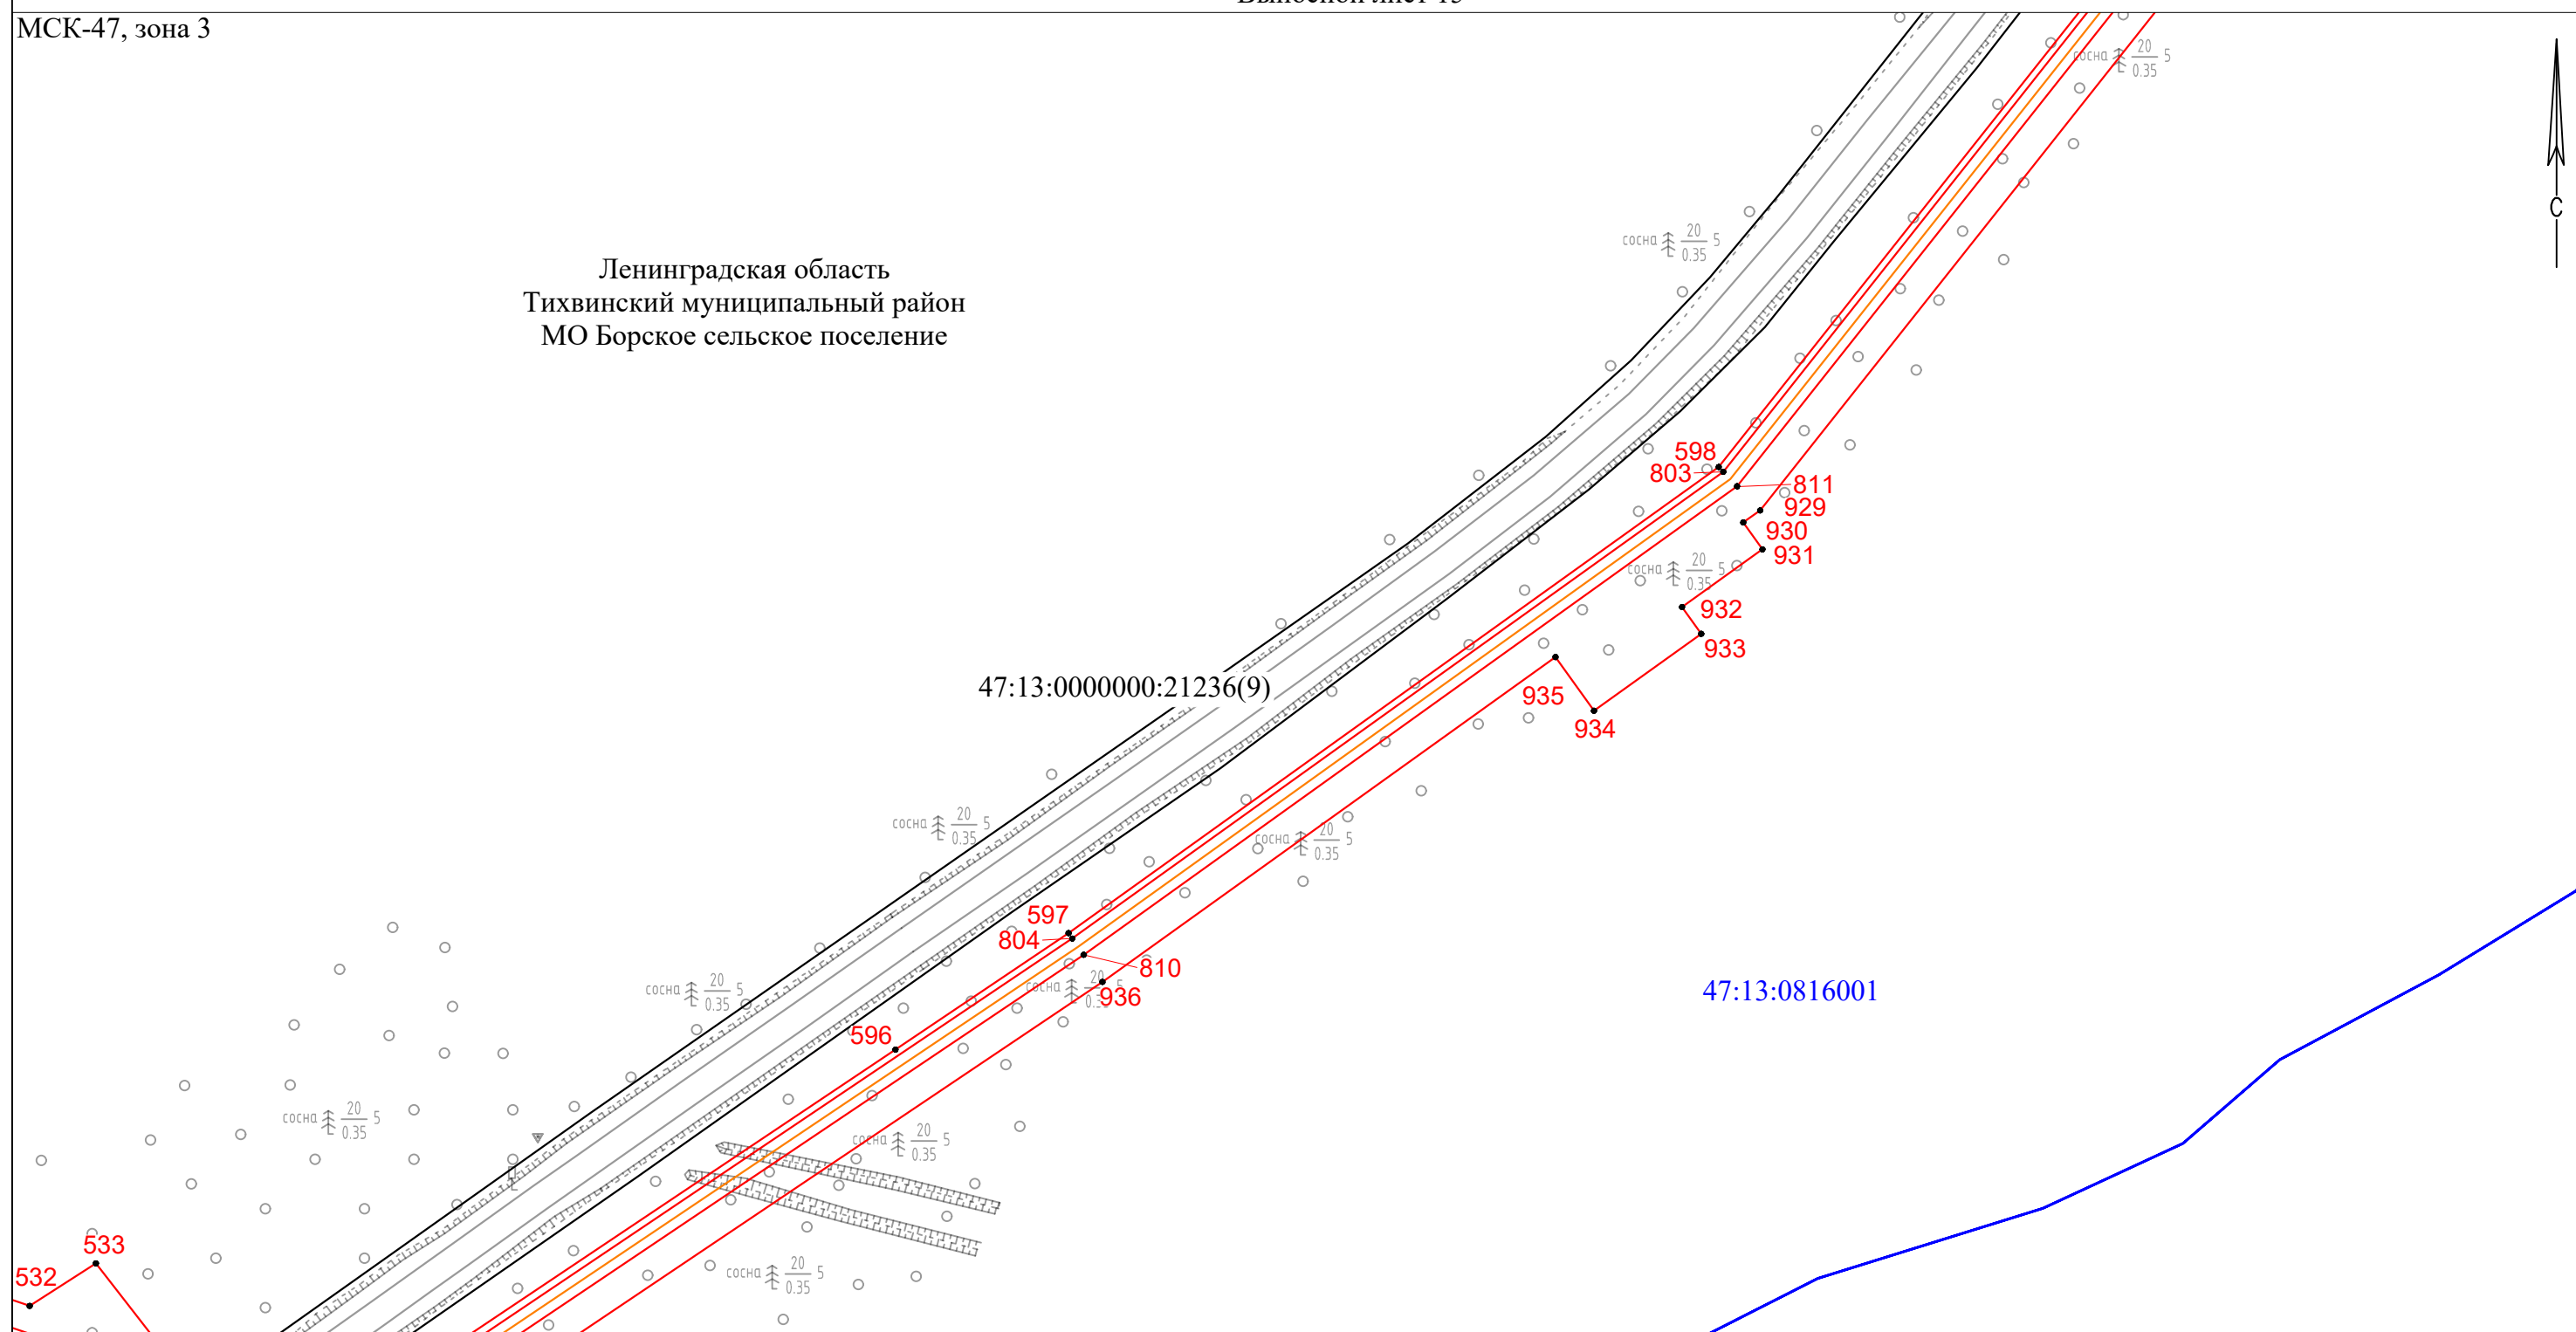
МСК-47, зона 3

Ленинградская область
Тихвинский муниципальный район
МО Борское сельское поселение

С

сосна $\frac{20}{0.35}$ 5

сосна $\frac{20}{0.35}$ 5

598
803
811
929
930
931

сосна $\frac{20}{0.35}$ 5

932
933
935
934

47:13:0000000:21236(9)

сосна $\frac{20}{0.35}$ 5

сосна $\frac{20}{0.35}$ 5

597
804
810
936

сосна $\frac{20}{0.35}$ 5

сосна $\frac{20}{0.35}$ 5

47:13:0816001

596

сосна $\frac{20}{0.35}$ 5

сосна $\frac{20}{0.35}$ 5

533
532

сосна $\frac{20}{0.35}$ 5